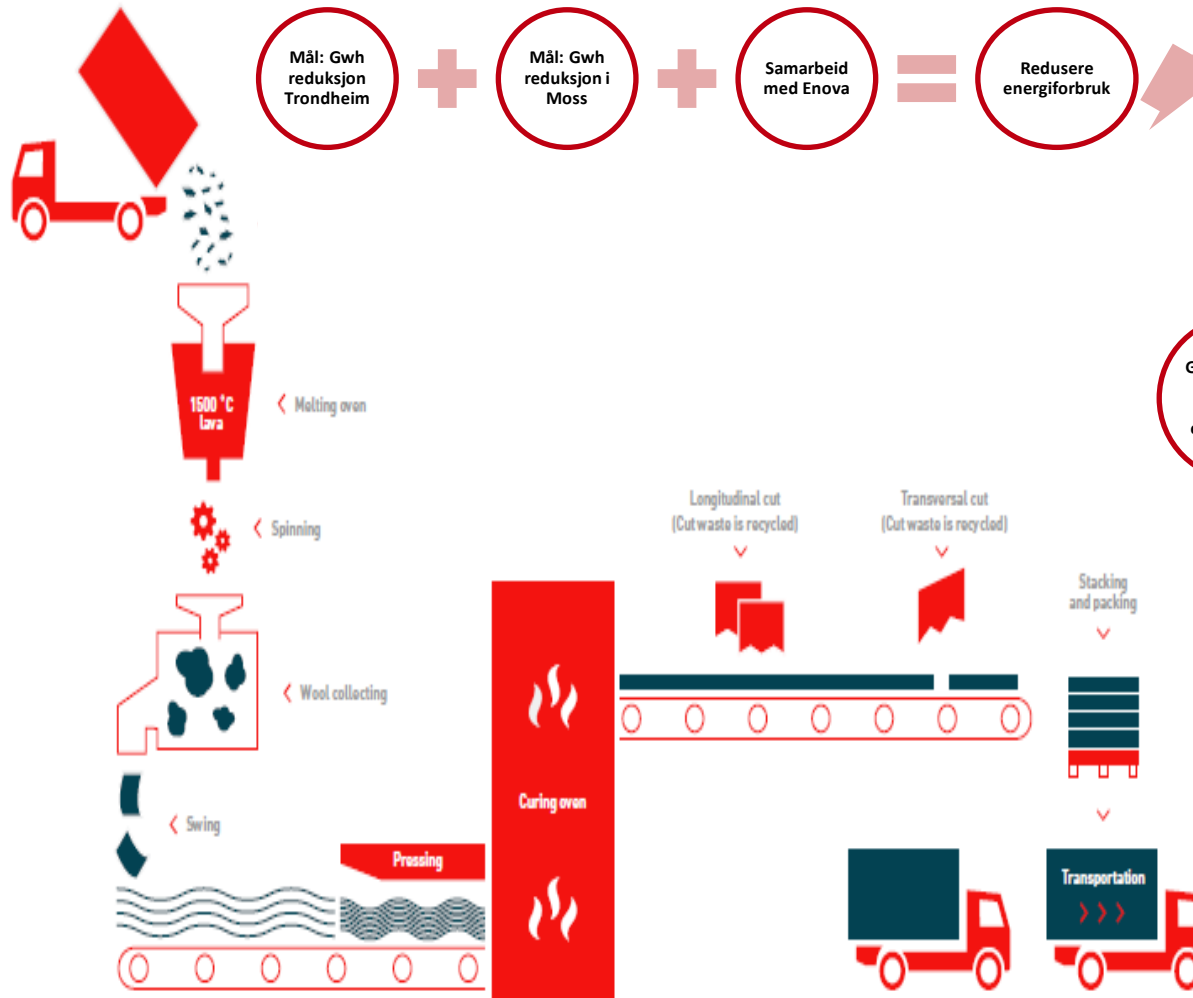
Mål: Gwh reduksjon Trondheim

Mål: Gwh reduksjon i Moss

Samarbeid med Enova

Redusere energiforbruk

G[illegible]

1500 °C lava

Melting oven

Spinning

Wool collecting

Swing

Pressing

Curing oven

Longitudinal cut (Cut waste is recycled)

Transversal cut (Cut waste is recycled)

Stacking and packing

Transportation